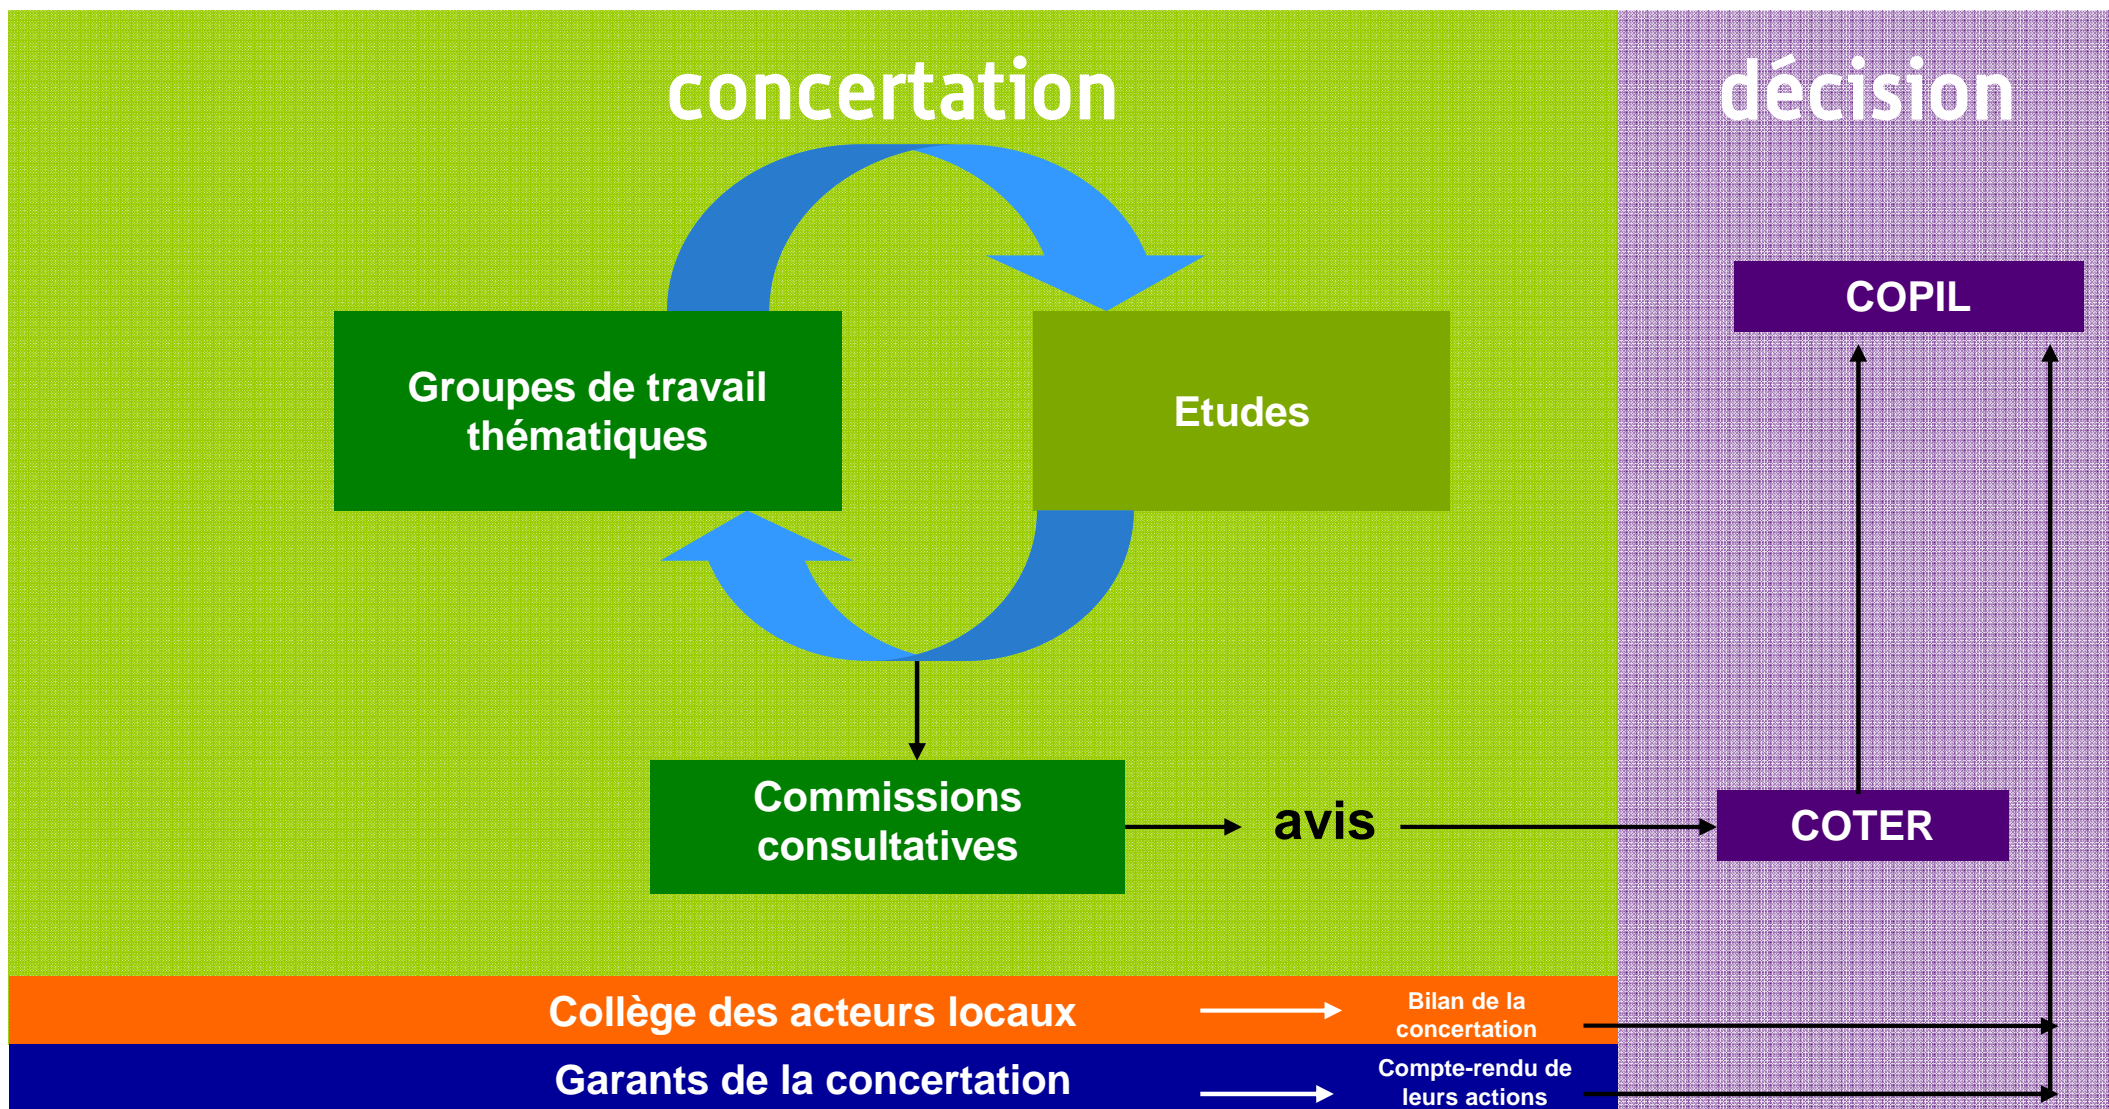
concertation

décision

COPIL

Groupes de travail thématiques

Etudes

Commissions consultatives

avis

COTER

Collège des acteurs locaux

Bilan de la concertation

Garants de la concertation

Compte-rendu de leurs actions